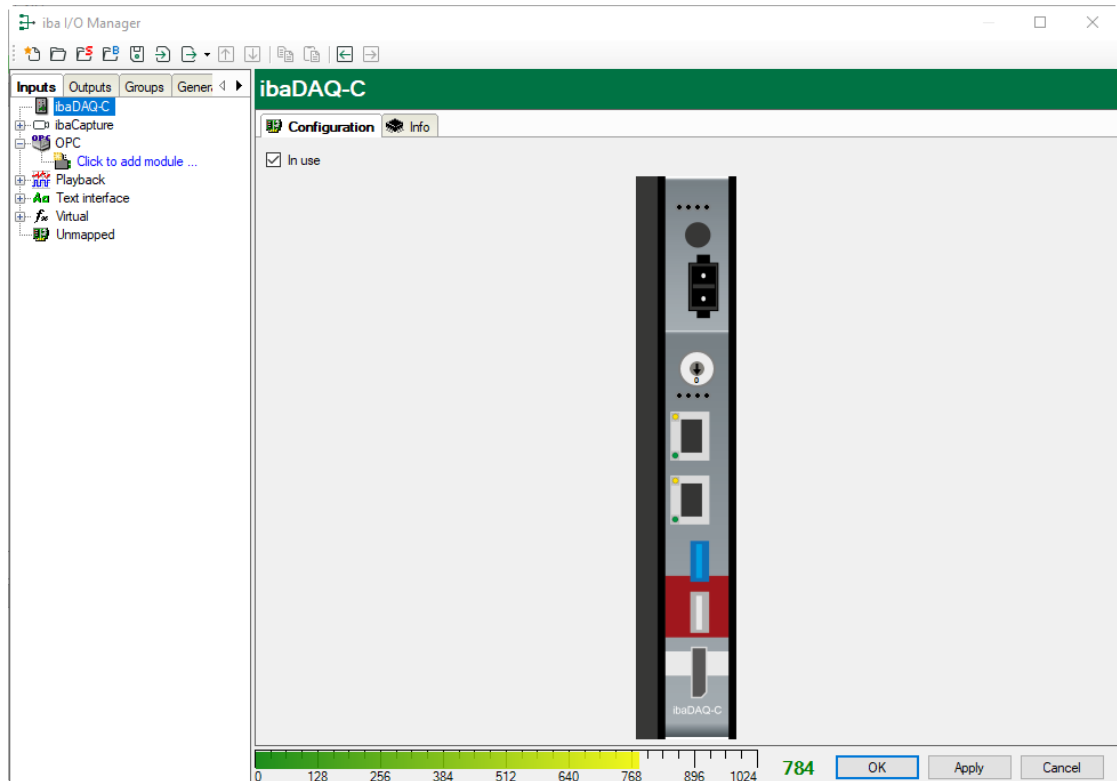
iba I/O Manager

Inputs | Outputs | Groups | Gener

ibaDAQ-C
ibaCapture
OPC
Click to add module ...
Playback
Text interface
Virtual
Unmapped

ibaDAQ-C

Configuration | Info

In use

0

ibaDAQ-C

0 128 256 384 512 640 768 896 1024

784

OK | Apply | Cancel